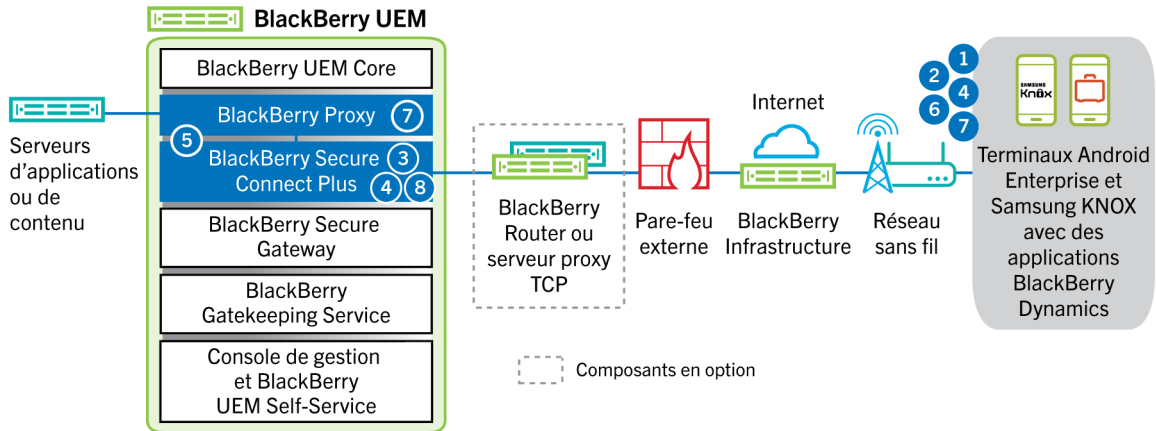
BlackBerry UEM

BlackBerry UEM Core

BlackBerry Proxy 7

5

BlackBerry Secure Connect Plus 3 4 8

BlackBerry Secure Gateway

BlackBerry Gatekeeping Service

Console de gestion et BlackBerry UEM Self-Service

Serveurs d'applications ou de contenu

BlackBerry Router ou serveur proxy TCP

Pare-feu externe

Internet

BlackBerry Infrastructure

Réseau sans fil

1
2
4
6
7

SAMSUNG Knox

Terminaux Android Enterprise et Samsung KNOX avec des applications BlackBerry Dynamics

Composants en option